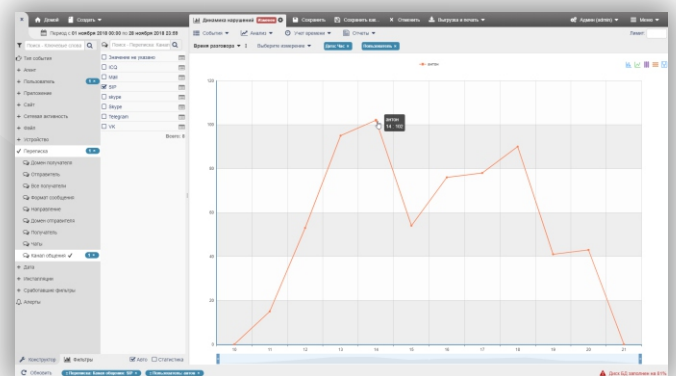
Домой Создать

Период с 01 ноября 2018 00:00 по 28 ноября 2018 23:59

Динамика нарушений Изменено Сохранить Сохранить как... Отменить Выгрузка в печать Админ (admin) Меню

События Анализ Учет времени Отчеты Лимит

Поиск - Ключевые слова Поиск - Переписка: Канал

Тип события
Агент
Пользователь
Приложения
Сайт
Сетевая активность
Файл
Устройство
Переписка
Домен получателя
Отправитель
Все получатели
Формат сообщения
Направление
Домен отправителя
Получатель
Чаты
Канал общения
Дата
Инспектирование
Срабатывание фильтры
Алерты

Значение не указано
ICQ
Mail
SIP
Skype
Skype
Telegram
VK

Всего: 8

Время разговора Выберите измерение Дата: Час Пользователь

antas

antas
14 102

| 120 |
| 100 |
| 80 |
| 60 |
| 40 |
| 20 |
| 0 |

10 11 12 13 14 15 16 17 18 19 20 21

Конструктор Фильтры Авто Статистика

Обновить Переписка: Канал общения: SIP Пользователь: antas

Диск БД заполнен на 61%